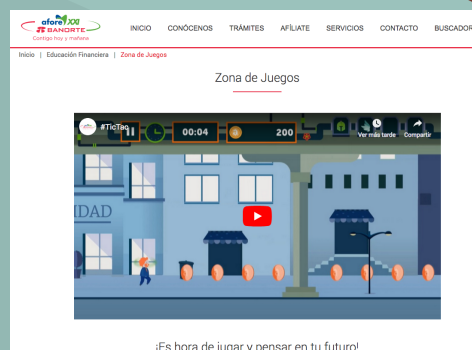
afore XXI BANORTE
Contigo hoy y mañana

INICIO CONÓCENOS TRÁMITES AFÍLIATE SERVICIOS CONTACTO BUSCADOR

Inicio | Educación Financiera | Zona de Juegos

Zona de Juegos

#TicTac

00:04

200

Ver más tarde

Compartir

IDAD

¡Es hora de jugar y pensar en tu futuro!